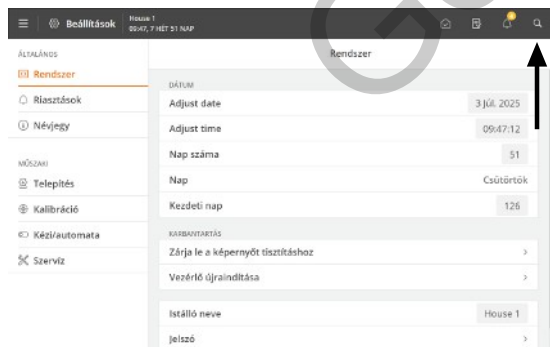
Beállítások House 1 09:47, 7 HÉT 51 NAP

ÁLTALÁNOS
Rendszer
Riasztások
Névjegy

MŰSZAKI
Telepítés
Kalibráció
Kézi/automata
Szerviz

Rendszer

DÁTUM
Adjust date 3 júl. 2025
Adjust time 09:47:12
Nap száma 51
Nap Csütörtök
Kezdeti nap 126

KARBANTARTÁS
Zárja le a képernyőt tisztításhoz
Vezérlő újraindítása

Istálló neve House 1
Jelszó